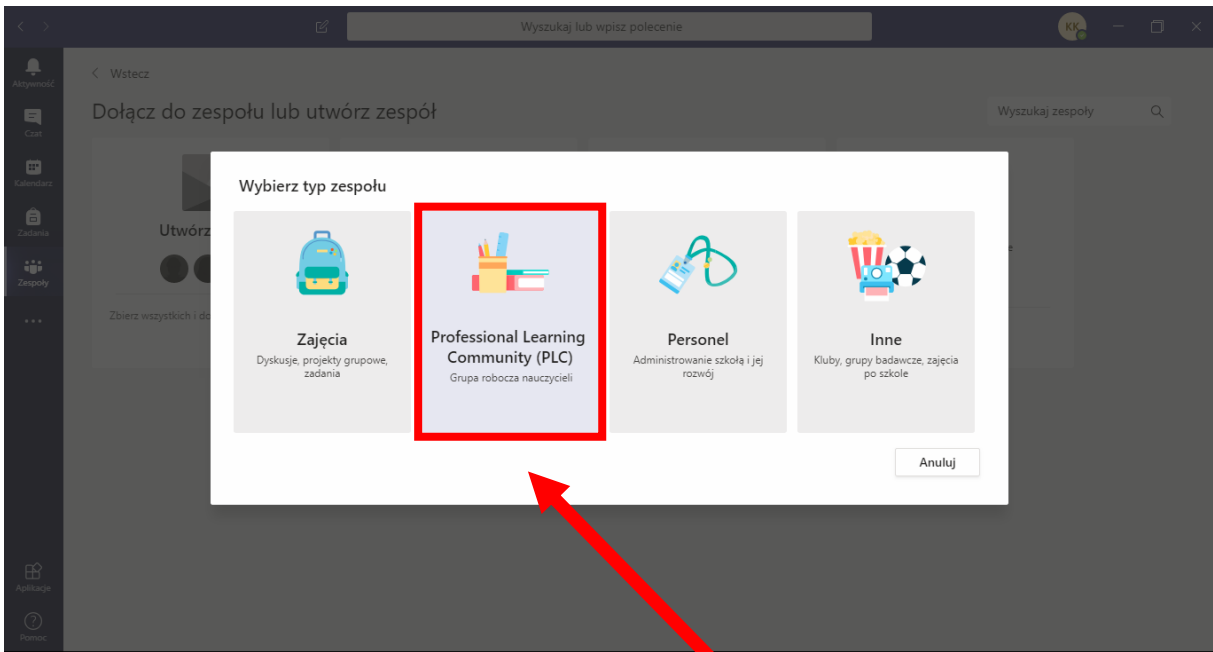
Wyszukaj lub wpisz polecenie

KK

Aktywność

Czat

Kalendarz

Zadania

Zespoły

...

Aplikacje

Pomoc

Wstecz

Dołącz do zespołu lub utwórz zespół

Wyszukaj zespoły

Utwórz

Zbierz wszystkich i do

Wybierz typ zespołu

Zajęcia
Dyskusje, projekty grupowe, zadania

Professional Learning Community (PLC)
Grupa robocza nauczycieli

Personel
Administrowanie szkołą i jej rozwój

Inne
Kluby, grupy badawcze, zajęcia po szkole

Anuluj